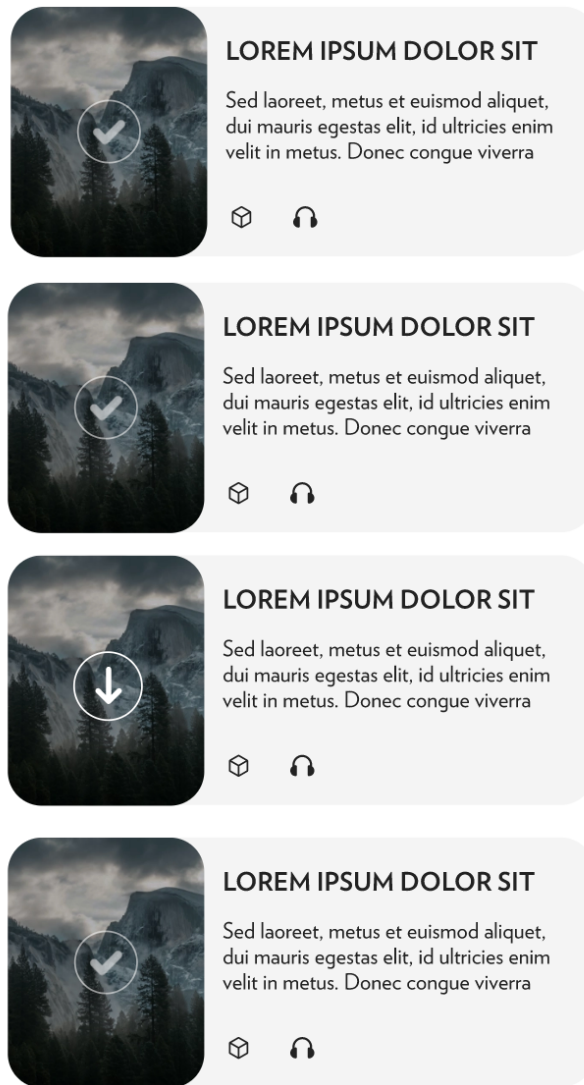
LOREM IPSUM DOLOR SIT

Sed laoreet, metus et euismod aliquet, dui mauris egestas elit, id ultricies enim velit in metus. Donec congue viverra

LOREM IPSUM DOLOR SIT

Sed laoreet, metus et euismod aliquet, dui mauris egestas elit, id ultricies enim velit in metus. Donec congue viverra

LOREM IPSUM DOLOR SIT

Sed laoreet, metus et euismod aliquet, dui mauris egestas elit, id ultricies enim velit in metus. Donec congue viverra

LOREM IPSUM DOLOR SIT

Sed laoreet, metus et euismod aliquet, dui mauris egestas elit, id ultricies enim velit in metus. Donec congue viverra